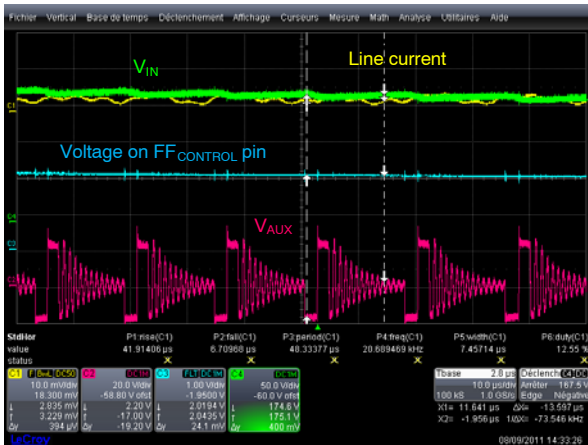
Fichier Vertical Base de temps Déclenchement Affichage Curseurs Mesure Math Analyse Utilitaires Aide

$V_{IN}$

Line current

Voltage on $FF_{CONTROL}$ pin

$V_{AUX}$

C1

C4

C2

C3

StdHor P1:rise(C1) P2:fall(C1) P3:period(C1) P4:freq(C1) P5:width(C1) P6:duty(C1)
value 41.91406 µs 6.70968 µs 48.33377 µs 20.689469 kHz 7.45714 µs 12.55 %
status

| C1 | BwL | DC50 | C2 | DC1M | C3 | FLT | DC1M | C4 | DC1M |
|---|---|---|---|---|---|---|---|---|---|
| 10.0 mV/div | | | 20.0 V/div | | 1.00 V/div | | | 50.0 V/div | |
| 18.300 mV | | | -58.80 V ofst | | -1.9500 V | | | -60.0 V ofst | |
| ↓ 2.835 mV | | | ↓ 2.20 V | | ↓ 2.0194 V | | | ↓ 174.6 V | |
| ↑ 3.229 mV | | | ↑ -17.00 V | | ↑ 2.0435 V | | | ↑ 175.1 V | |
| Δy 394 µV | | | Δy -19.20 V | | Δy 24.1 mV | | | Δy 400 mV | |

Tbase 2.8 µs Déclenche C4 DC
10.0 µs/div Arrêter 167.5 V
100 kS 1.0 GS/s Edge Négative
X1= 11.641 µs ΔX= -13.597 µs
X2= -1.956 µs 1/ΔX= -73.546 kHz

LeCroy 08/09/2011 14:33:26